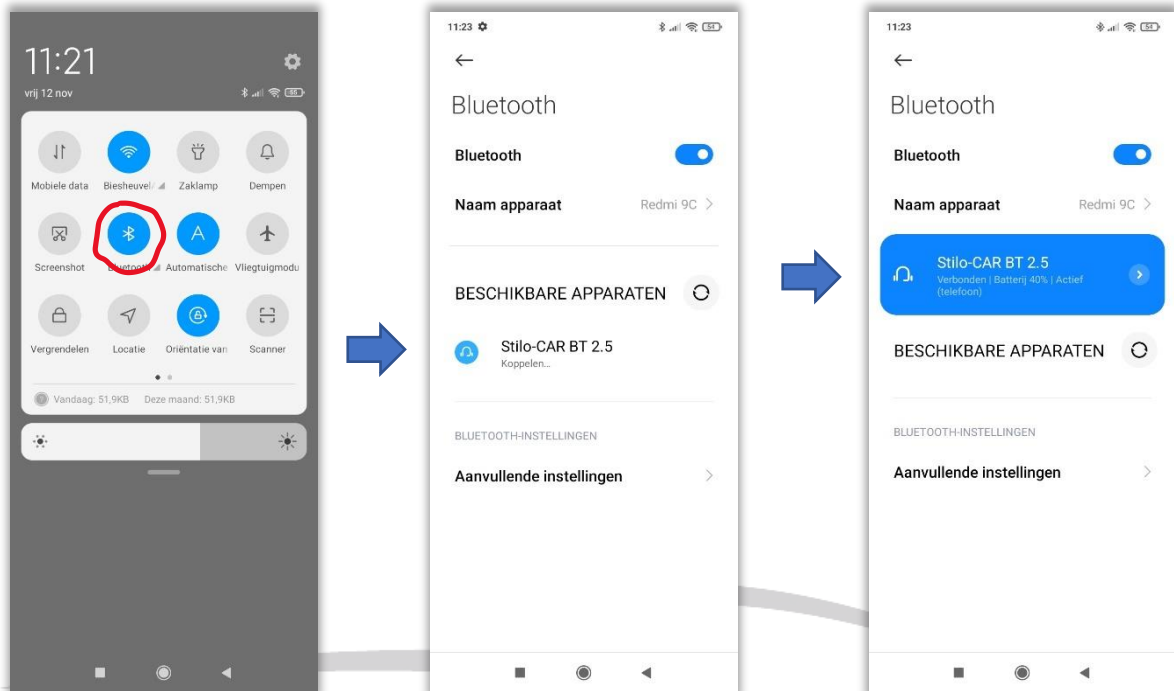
11:21
vrij 12 nov

Mobiele data
Biesheuvel
Zaklamp
Dempen
Screenshot
Bluetooth
Automatische
Vliegtuigmodu
Vergrendelen
Locatie
Oriëntatie van
Scanner

Vandaag: 51,9KB
Deze maand: 51,9KB

11:23

Bluetooth

Bluetooth

Naam apparaat
Redmi 9C

BESCHIKBARE APPARATEN

Stilo-CAR BT 2.5
Koppelen...

BLUETOOTH-INSTELLINGEN

Aanvullende instellingen

11:23

Bluetooth

Bluetooth

Naam apparaat
Redmi 9C

Stilo-CAR BT 2.5
Verbonden | Batterij 40% | Actief (telefoon)

BESCHIKBARE APPARATEN

BLUETOOTH-INSTELLINGEN

Aanvullende instellingen